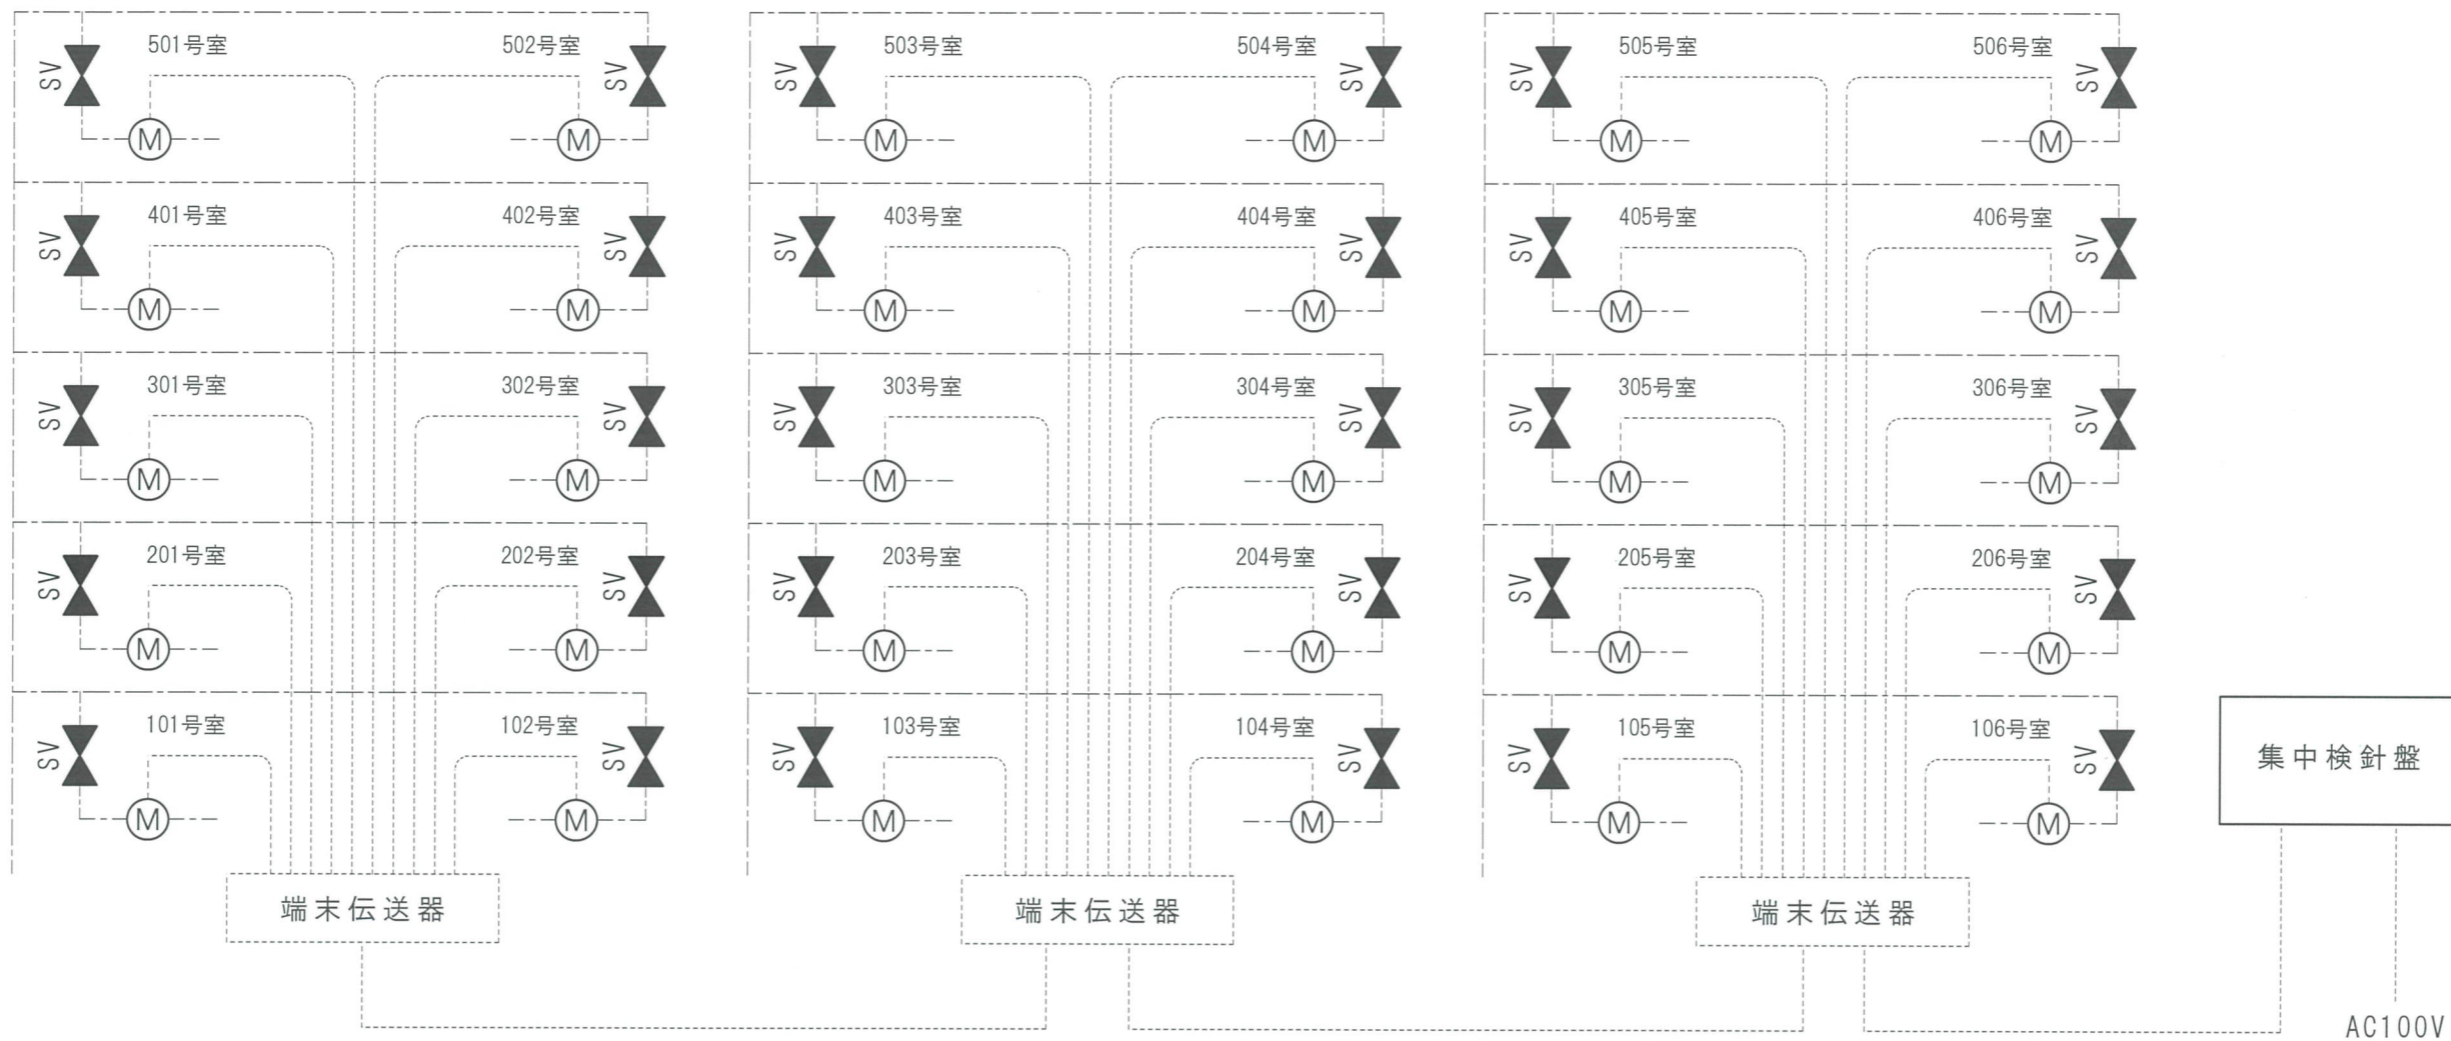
501号室 SV M
502号室 SV M
401号室 SV M
402号室 SV M
301号室 SV M
302号室 SV M
201号室 SV M
202号室 SV M
101号室 SV M
102号室 SV M
端末伝送器

503号室 SV M
504号室 SV M
403号室 SV M
404号室 SV M
303号室 SV M
304号室 SV M
203号室 SV M
204号室 SV M
103号室 SV M
104号室 SV M
端末伝送器

505号室 SV M
506号室 SV M
405号室 SV M
406号室 SV M
305号室 SV M
306号室 SV M
205号室 SV M
206号室 SV M
105号室 SV M
106号室 SV M
端末伝送器

集中検針盤
AC100V